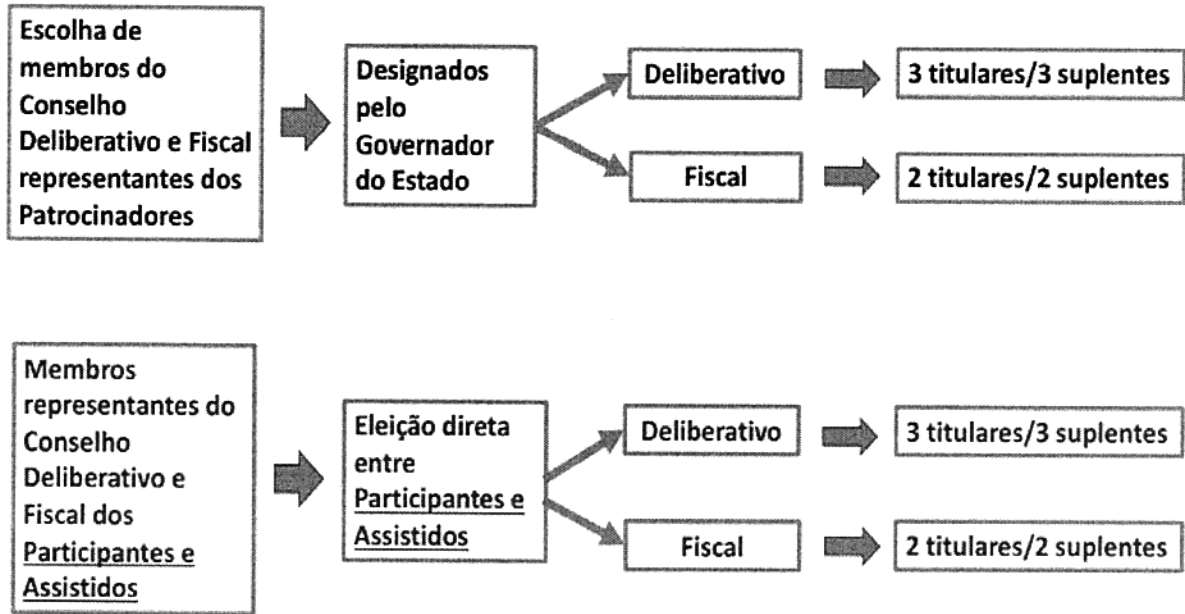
Escolha de membros do Conselho Deliberativo e Fiscal representantes dos Patrocinadores

Designados pelo Governador do Estado

Deliberativo

3 titulares/3 suplentes

Fiscal

2 titulares/2 suplentes

Membros representantes do Conselho Deliberativo e Fiscal dos Participantes e Assistidos

Eleição direta entre Participantes e Assistidos

Deliberativo

3 titulares/3 suplentes

Fiscal

2 titulares/2 suplentes